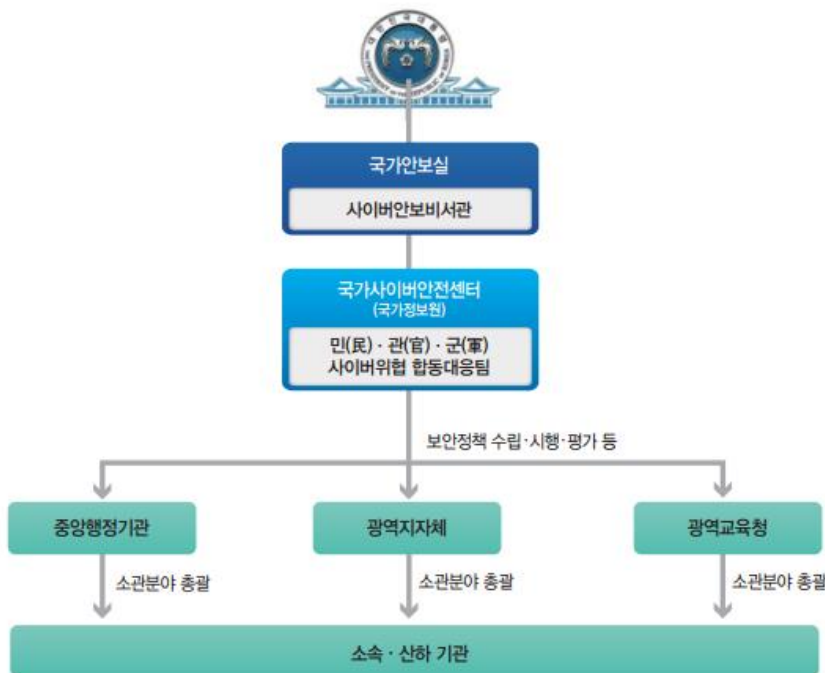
국가안보실

사이버안보비서관

국가사이버안전센터
(국가정보원)

민(民) · 관(官) · 군(軍)
사이버위협 합동대응팀

보안정책 수립·시행·평가 등

중앙행정기관

광역지자체

광역교육청

소관분야 총괄

소관분야 총괄

소관분야 총괄

소속 · 산하 기관